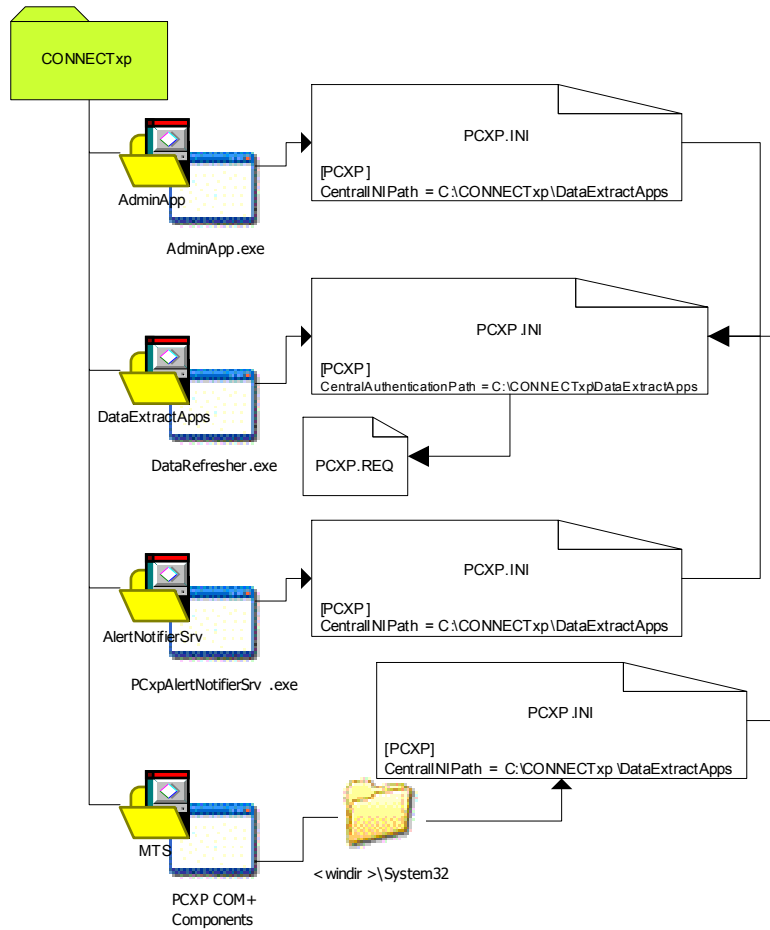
CONNECTxp

AdminApp

AdminApp.exe

PCXP.INI

[PCXP]
CentralINIPath = C:\CONNECTxp\DataExtractApps

DataExtractApps

DataRefresher.exe

PCXP.INI

[PCXP]
CentralAuthenticationPath = C:\CONNECTxp\DataExtractApps

PCXP.REQ

AlertNotifierSrv

PCxpAlertNotifierSrv .exe

PCXP.INI

[PCXP]
CentralINIPath = C:\CONNECTxp\DataExtractApps

MTS

PCXP COM+ Components

<windir>\System32

PCXP.INI

[PCXP]
CentralINIPath = C:\CONNECTxp\DataExtractApps